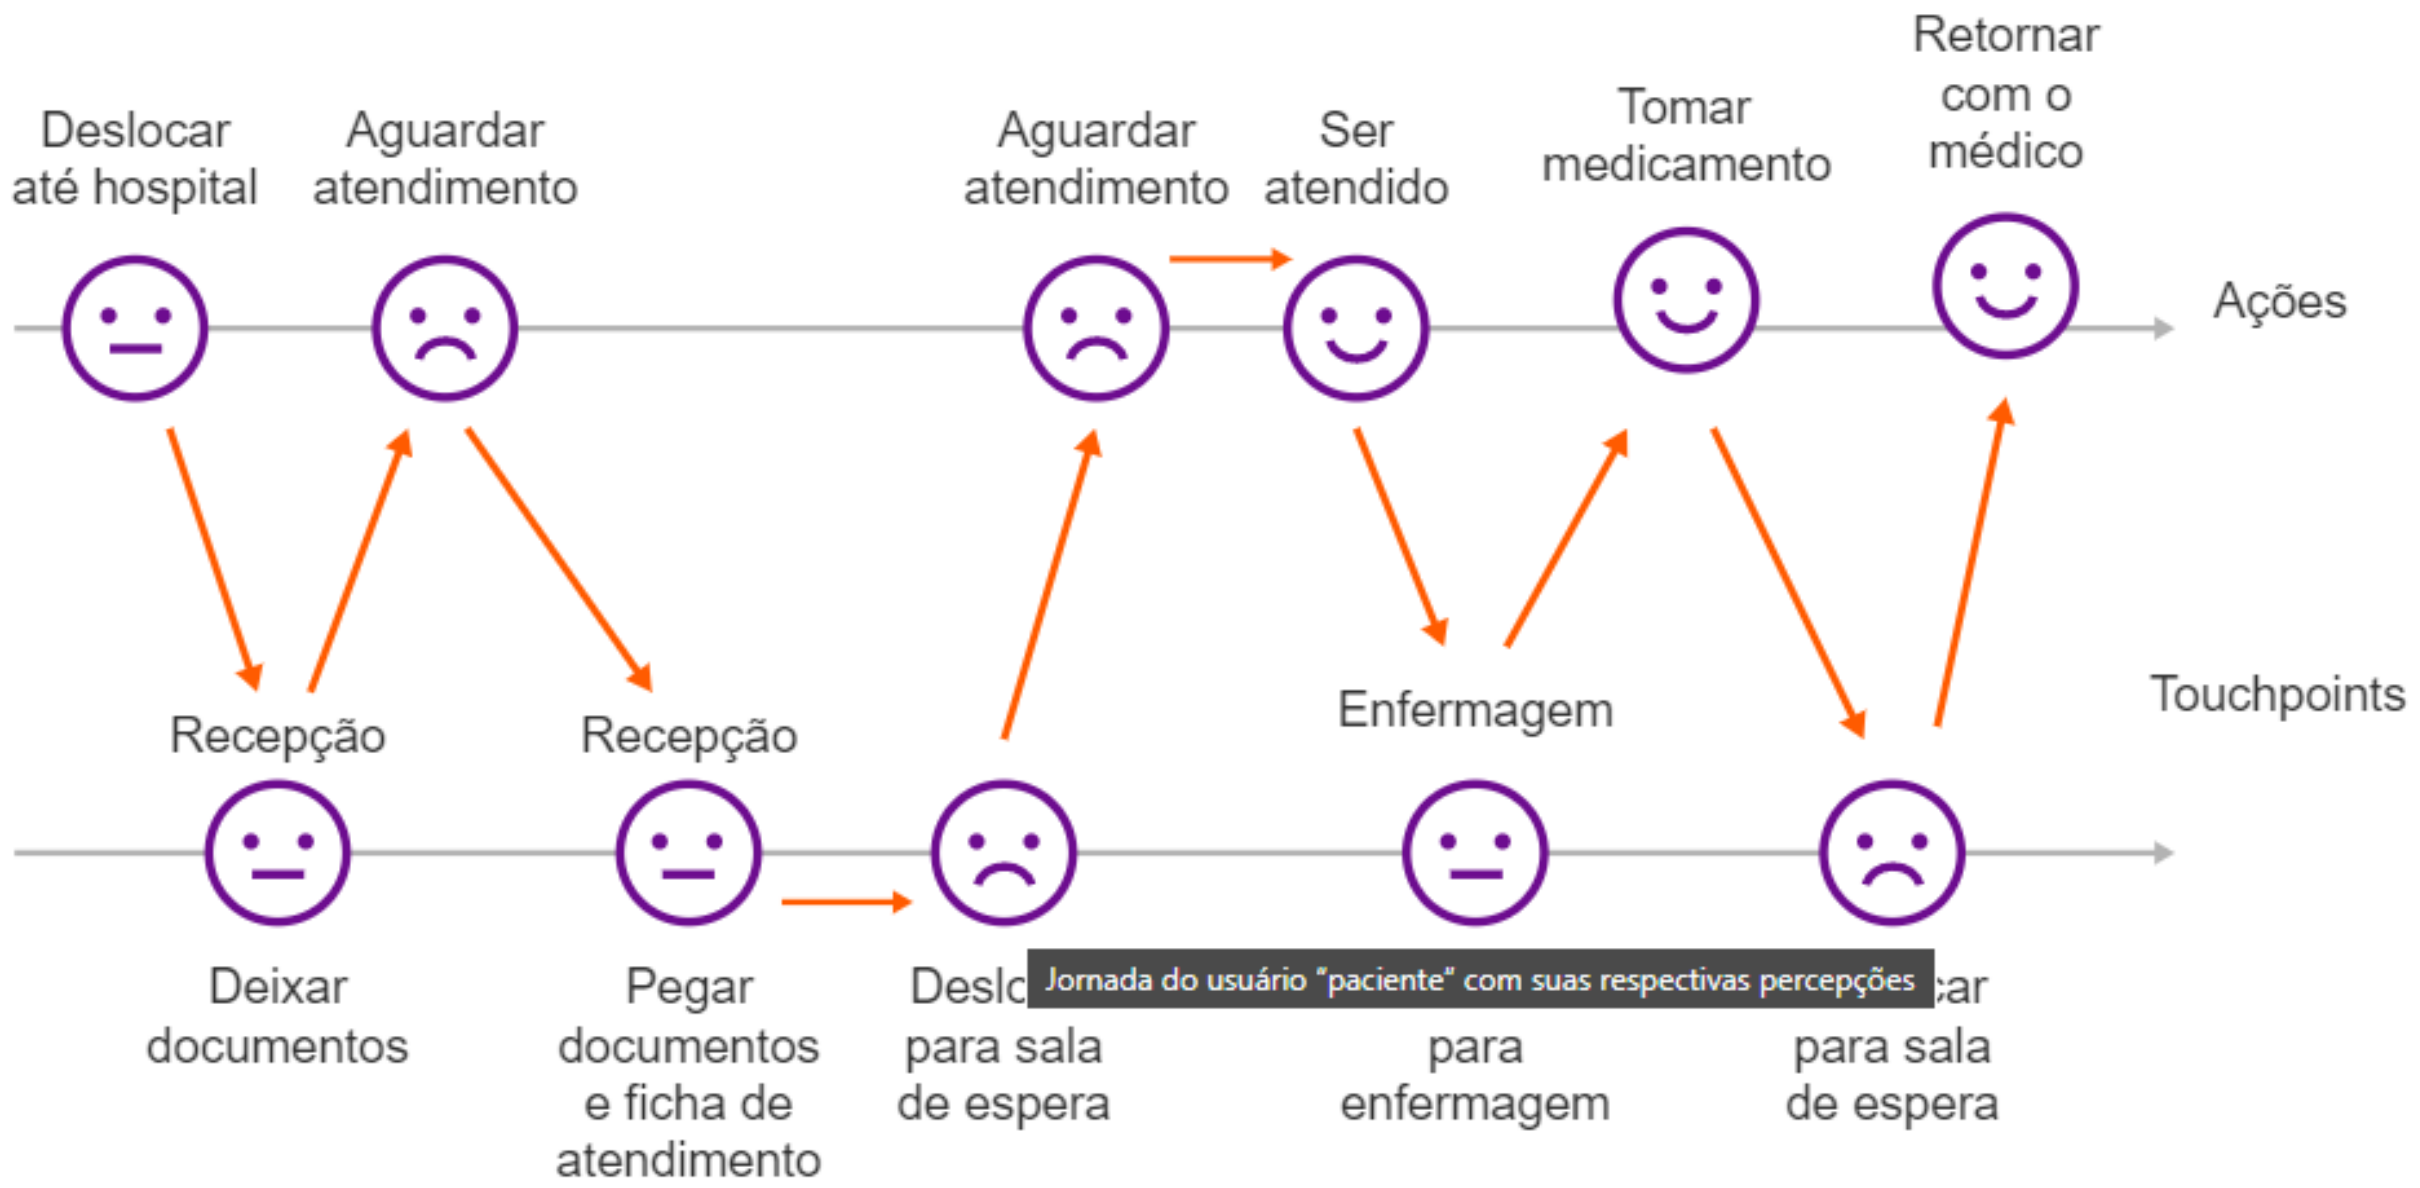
Deslocar até hospital

Aguardar atendimento

Aguardar atendimento

Ser atendido

Tomar medicamento

Retornar com o médico

Ações

Recepção

Recepção

Enfermagem

Touchpoints

Deixar documentos

Pegar documentos e ficha de atendimento

Deslc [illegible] para sala de espera

Jornada do usuário "paciente" com suas respectivas percepções

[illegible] para enfermagem

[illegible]car para sala de espera